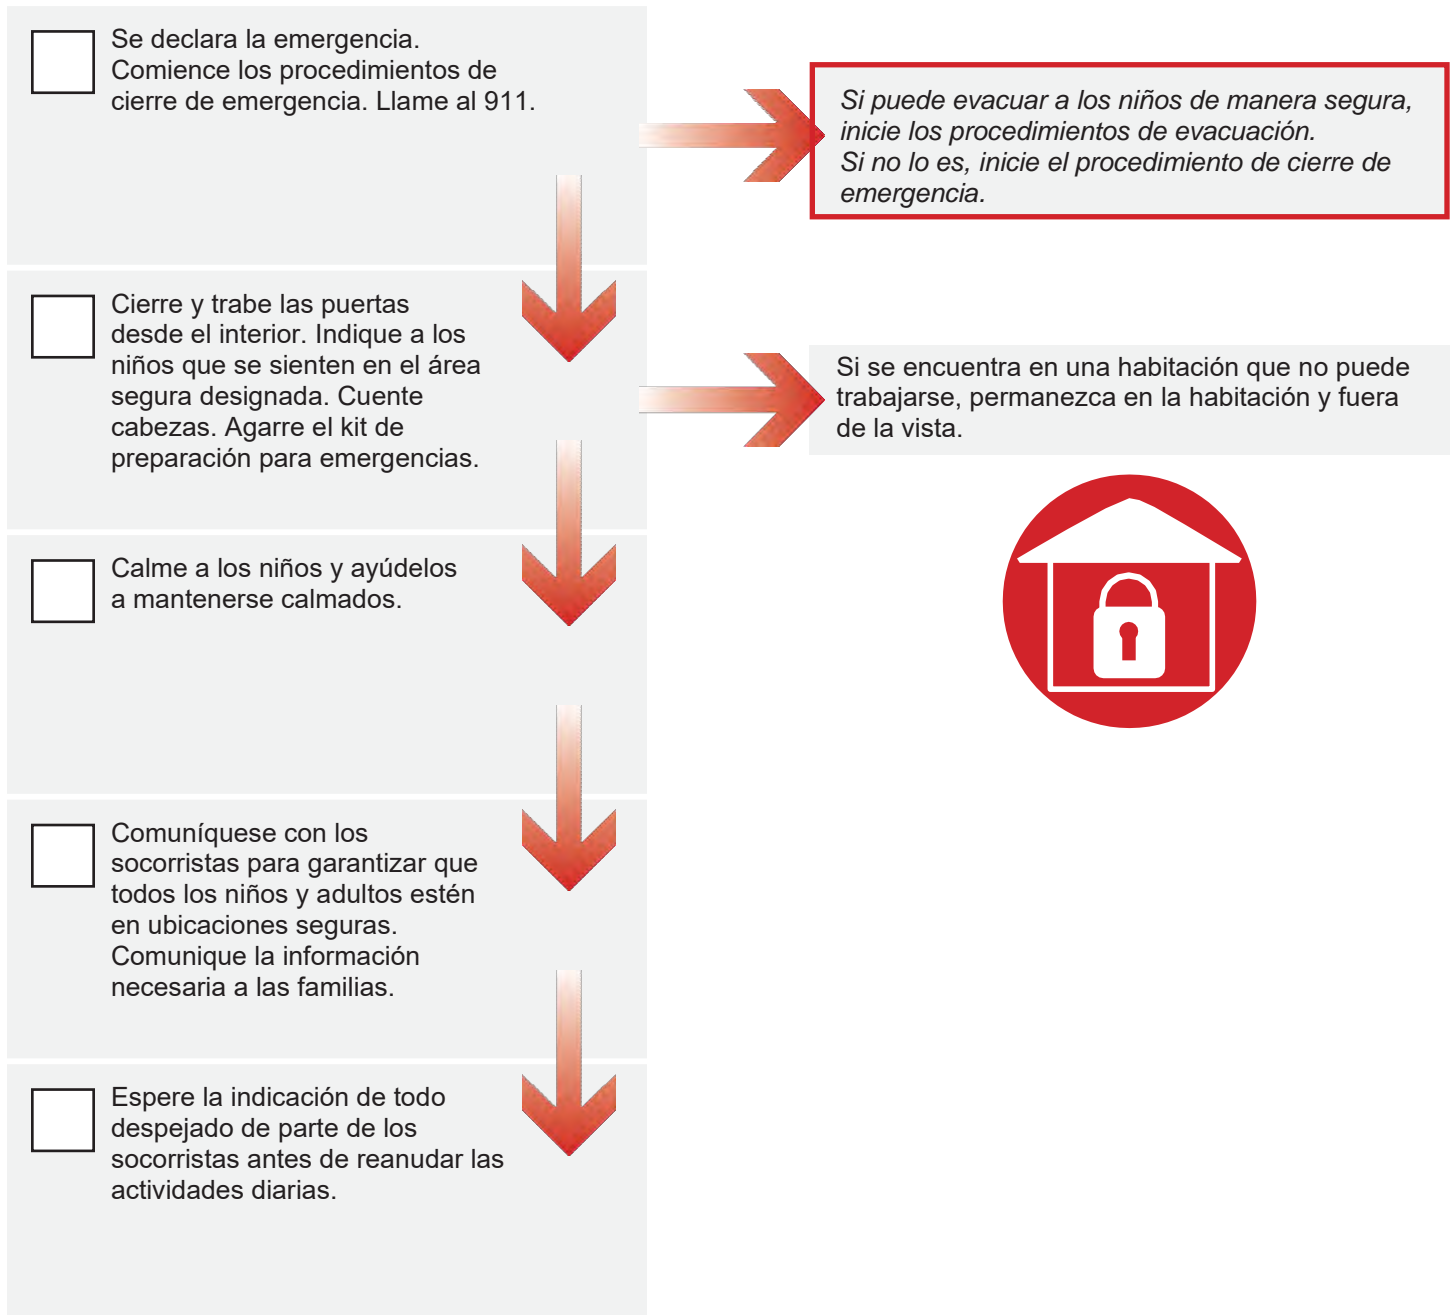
Se declara la emergencia. Comience los procedimientos de cierre de emergencia. Llame al 911.

*Si puede evacuar a los niños de manera segura, inicie los procedimientos de evacuación.*
*Si no lo es, inicie el procedimiento de cierre de emergencia.*

Cierre y trabe las puertas desde el interior. Indique a los niños que se sienten en el área segura designada. Cuente cabezas. Agarre el kit de preparación para emergencias.

Si se encuentra en una habitación que no puede trabajarse, permanezca en la habitación y fuera de la vista.

Calme a los niños y ayúdelos a mantenerse calmados.

Comuníquese con los socorristas para garantizar que todos los niños y adultos estén en ubicaciones seguras. Comunique la información necesaria a las familias.

Espere la indicación de todo despejado de parte de los socorristas antes de reanudar las actividades diarias.